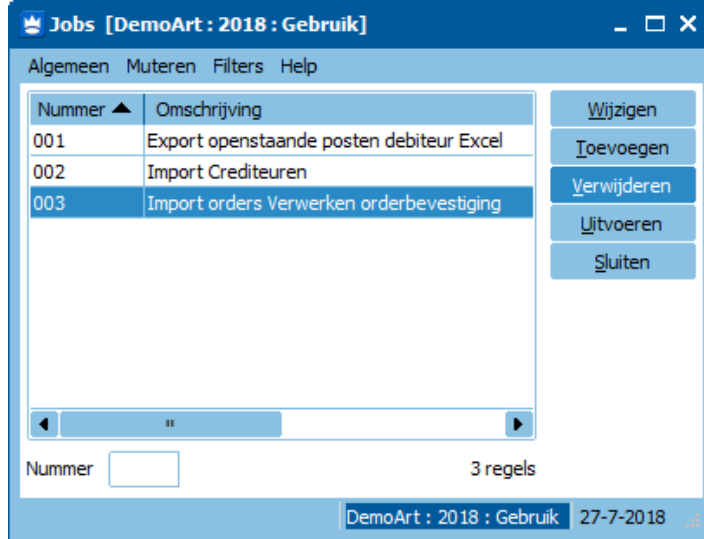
Jobs [DemoArt : 2018 : Gebruik]

Algemeen Muteren Filters Help

| Nummer | Omschrijving |
|---|---|
| 001 | Export openstaande posten debiteur Excel |
| 002 | Import Crediteuren |
| 003 | Import orders Verwerken orderbevestiging |

Wijzigen
Toevoegen
Verwijderen
Uitvoeren
Sluiten

Nummer

3 regels

DemoArt : 2018 : Gebruik 27-7-2018